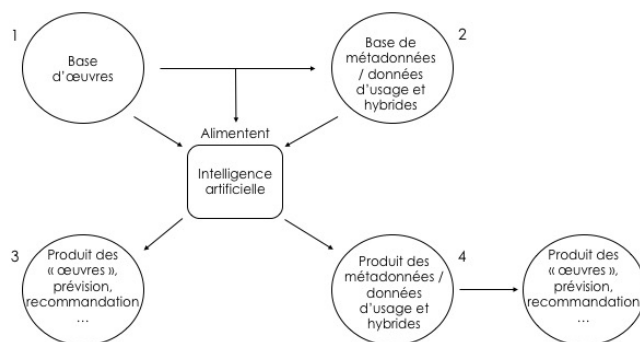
1

Base d'œuvres

Base de métadonnées / données d'usage et hybrides

2

Alimentent

Intelligence artificielle

3

Produit des « œuvres », prévision, recommandation …

Produit des métadonnées / données d'usage et hybrides

4

Produit des « œuvres », prévision, recommandation …